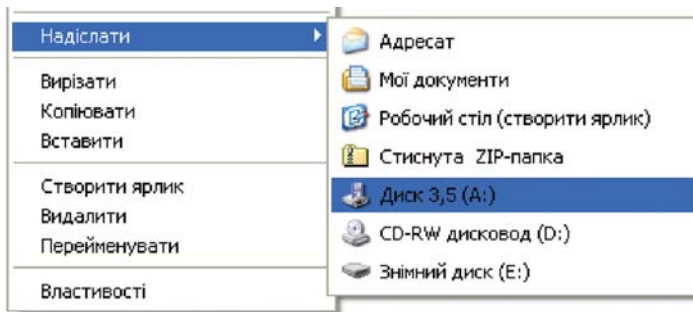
Надіслати

Вирізати
Копіювати
Вставити

Створити ярлик
Видалити
Перейменувати

Властивості

Адресат
Мої документи
Робочий стіл (створити ярлик)
Стиснута ZIP-папка
Диск 3,5 (A:)
CD-RW дисковод (D:)
Знімний диск (E:)